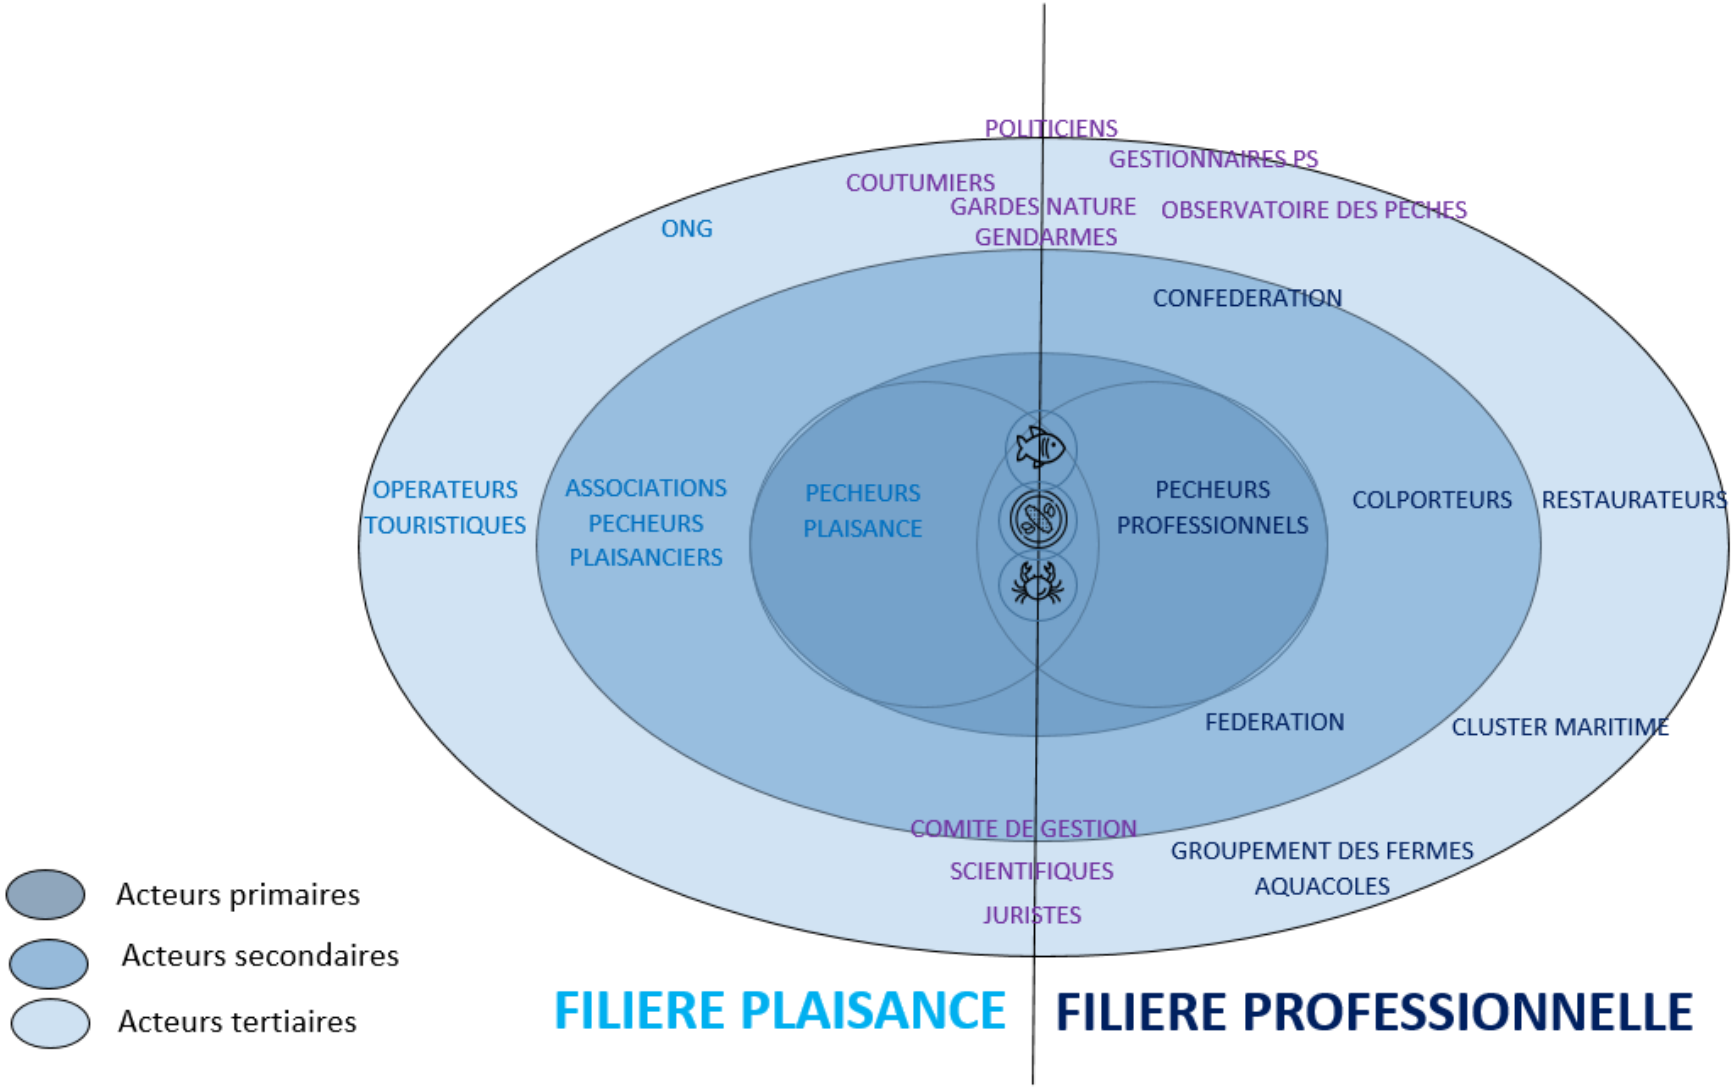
POLITICIENS
GESTIONNAIRES PS
COUTUMIERS
GARDES NATURE
OBSERVATOIRE DES PECHES
GENDARMES
ONG
CONFEDERATION
OPERATEURS TOURISTIQUES
ASSOCIATIONS PECHEURS PLAISANCIERS
PECHEURS PLAISANCE
PECHEURS PROFESSIONNELS
COLPORTEURS
RESTAURATEURS
FEDERATION
CLUSTER MARITIME
COMITE DE GESTION
SCIENTIFIQUES
GROUPEMENT DES FERMES AQUACOLES
JURISTES

Acteurs primaires
Acteurs secondaires
Acteurs tertiaires

FILIERE PLAISANCE
FILIERE PROFESSIONNELLE